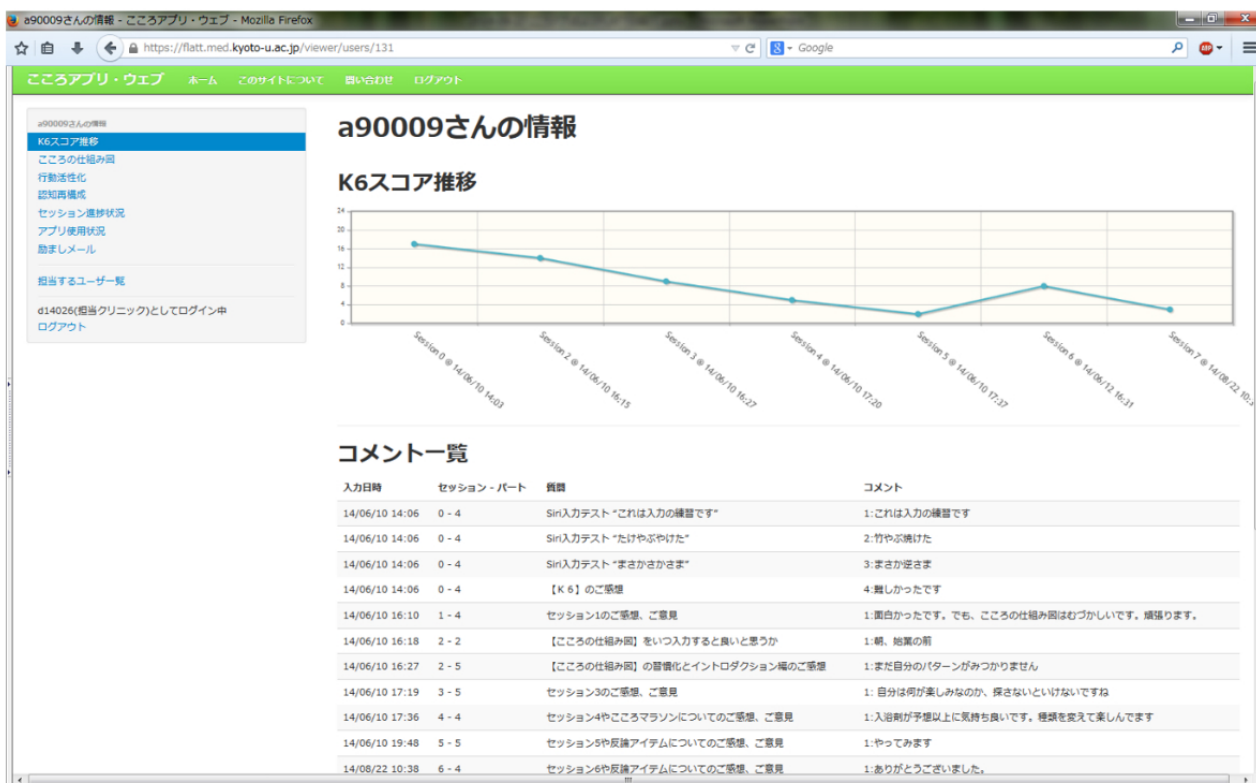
a90009さんの情報 - こころアプリ・ウェブ - Mozilla Firefox

https://flatt.med.kyoto-u.ac.jp/viewer/users/131

Google

こころアプリ・ウェブ　ホーム　このサイトについて　問い合わせ　ログアウト

a90009さんの情報
K6スコア推移
こころの仕組み図
行動活性化
認知再構成
セッション進捗状況
アプリ使用状況
励ましメール

担当するユーザ一覧

d14026(担当クリニック)としてログイン中
ログアウト

a90009さんの情報

K6スコア推移

24
20
16
12
8
4
0

Session 0 @ 14/06/10 14:03
Session 2 @ 14/06/10 16:15
Session 3 @ 14/06/10 16:27
Session 4 @ 14/06/10 17:20
Session 5 @ 14/06/10 17:37
Session 6 @ 14/06/12 16:31
Session 7 @ 14/08/22 10:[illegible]

コメント一覧

| 入力日時 | セッション - パート | 質問 | コメント |
|---|---|---|---|
| 14/06/10 14:06 | 0 - 4 | Siri入力テスト "これは入力の練習です" | 1:これは入力の練習です |
| 14/06/10 14:06 | 0 - 4 | Siri入力テスト "たけやぶやけた" | 2:竹やぶ焼けた |
| 14/06/10 14:06 | 0 - 4 | Siri入力テスト "まさかさかさま" | 3:まさか逆さま |
| 14/06/10 14:06 | 0 - 4 | 【K 6】のご感想 | 4:難しかったです |
| 14/06/10 16:10 | 1 - 4 | セッション1のご感想、ご意見 | 1:面白かったです。でも、こころの仕組み図はむづかしいです。頑張ります。 |
| 14/06/10 16:18 | 2 - 2 | 【こころの仕組み図】をいつ入力すると良いと思うか | 1:朝、始業の前 |
| 14/06/10 16:27 | 2 - 5 | 【こころの仕組み図】の習慣化とイントロダクション編のご感想 | 1:まだ自分のパターンがみつかりません |
| 14/06/10 17:19 | 3 - 5 | セッション3のご感想、ご意見 | 1: 自分は何が楽しみなのか、探さないといけないですね |
| 14/06/10 17:36 | 4 - 4 | セッション4やこころマラソンについてのご感想、ご意見 | 1:入浴剤が予想以上に気持ち良いです。種類を変えて楽しんでます |
| 14/06/10 19:48 | 5 - 5 | セッション5や反論アイテムについてのご感想、ご意見 | 1:やってみます |
| 14/08/22 10:38 | 6 - 4 | セッション6や反論アイテムについてのご感想、ご意見 | 1:ありがとうございました。 |